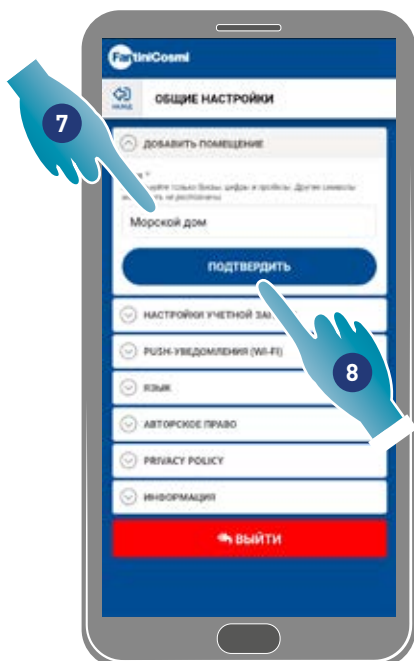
FantiniCosmi

НАЗАД

ОБЩИЕ НАСТРОЙКИ

7

ДОБАВИТЬ ПОМЕЩЕНИЕ

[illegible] *
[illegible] только буквы, цифры и пробелы. Другие символы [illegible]

Морской дом

ПОДТВЕРДИТЬ

НАСТРОЙКИ УЧЕТНОЙ ЗА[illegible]

8

PUSH-УВЕДОМЛЕНИЯ (WI-FI)

ЯЗЫК

АВТОРСКОЕ ПРАВО

PRIVACY POLICY

ИНФОРМАЦИЯ

ВЫЙТИ